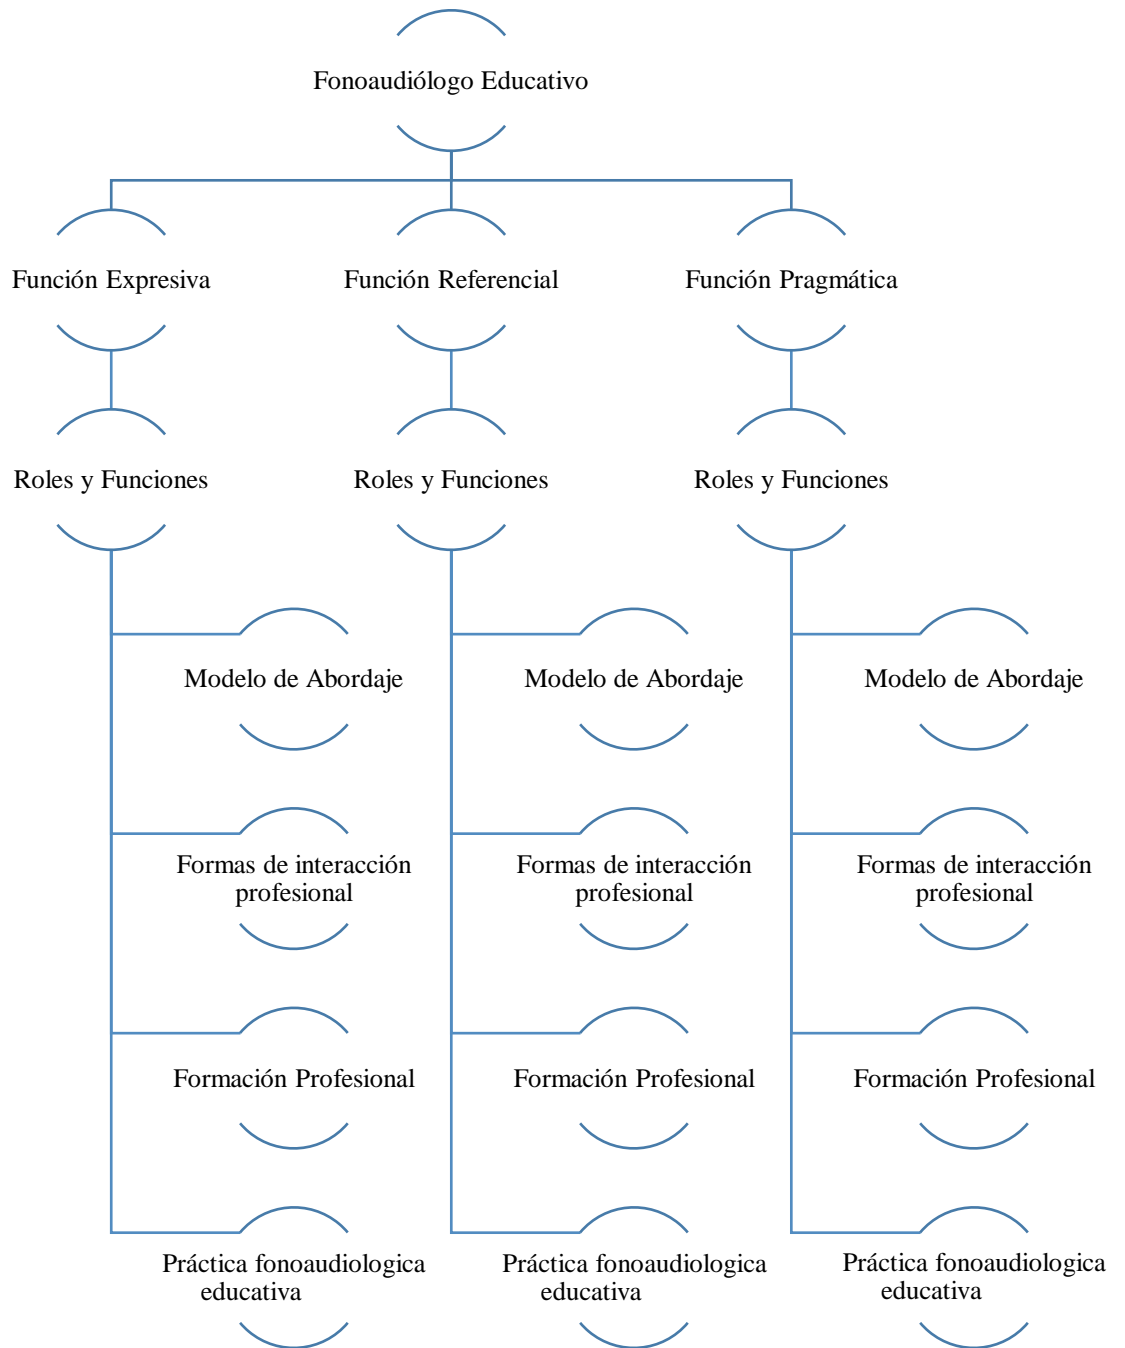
Fonoaudiólogo Educativo

Función Expresiva

Roles y Funciones

Modelo de Abordaje

Formas de interacción profesional

Formación Profesional

Práctica fonoaudiologica educativa

Función Referencial

Roles y Funciones

Modelo de Abordaje

Formas de interacción profesional

Formación Profesional

Práctica fonoaudiologica educativa

Función Pragmática

Roles y Funciones

Modelo de Abordaje

Formas de interacción profesional

Formación Profesional

Práctica fonoaudiologica educativa